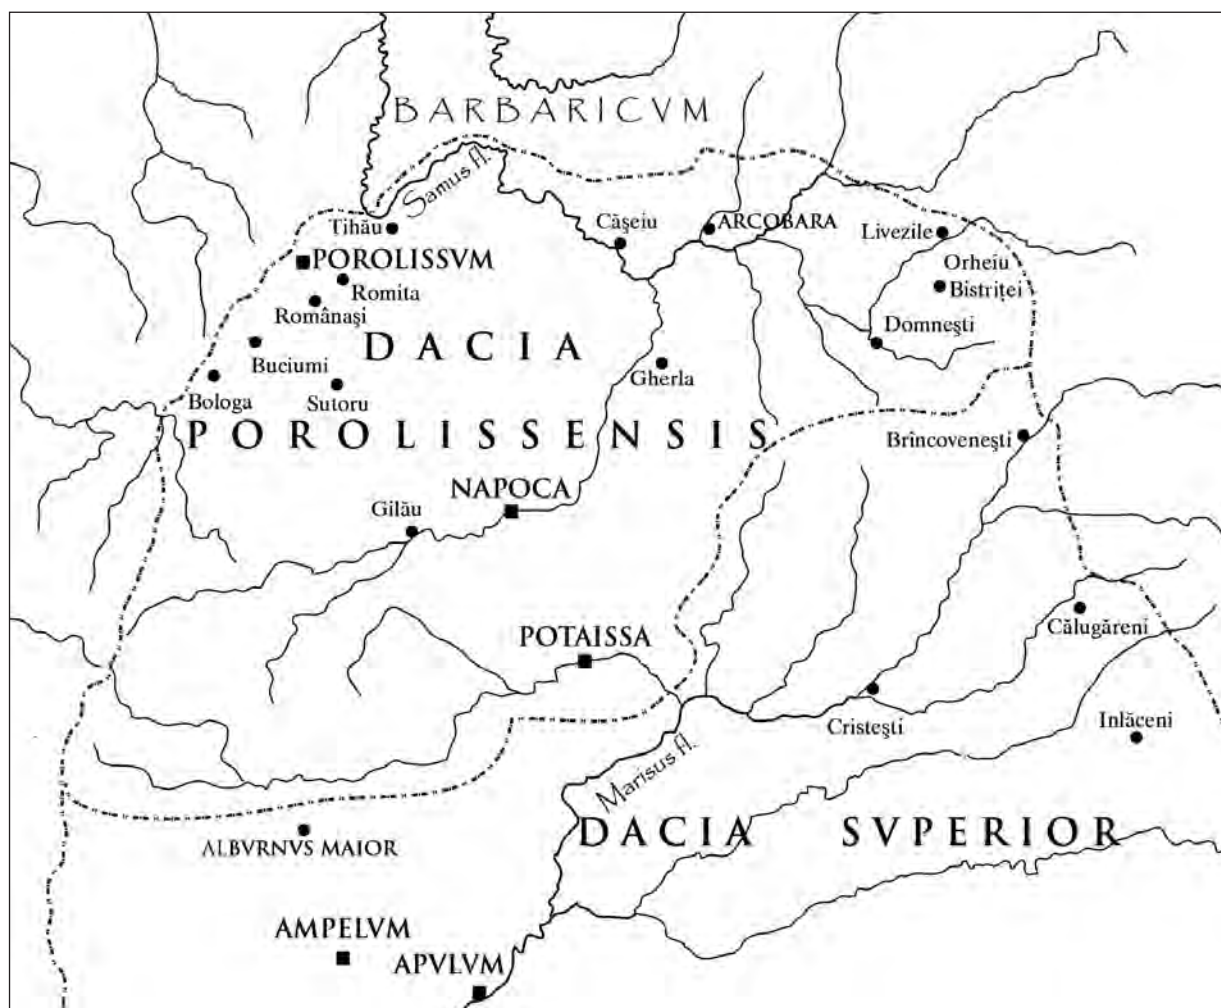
BARBARICVM

Samus fl.

Tihău
Căşeiu
ARCOBARA
Livezile
POROLISSVM
Romita
Românaşi
Orheiu Bistriţei
Domneşti
DACIA
Buciumi
Gherla
Bologa
Sutoru
POROLISSENSIS
Brîncoveneşti
NAPOCA
Gilău
POTAISSA
Călugăreni
Cristeşti
Inlăceni
Marisus fl.
DACIA SVPERIOR
ALBVRNVS MAIOR
AMPELVM
APVLVM